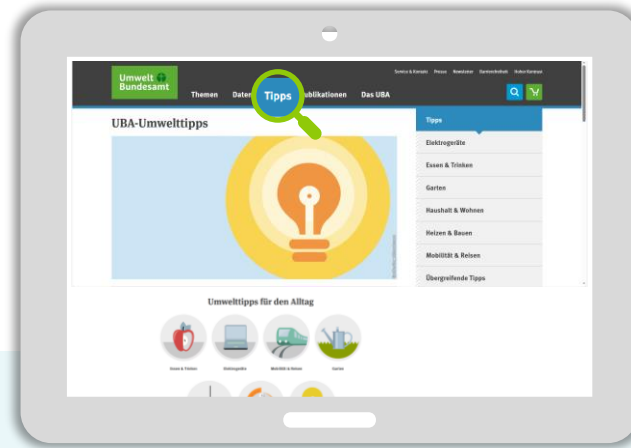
Umwelt Bundesamt

Service & Kontakt Presse Newsletter Barrierefreiheit Leichte Sprache

Themen Daten Tipps Publikationen Das UBA

UBA-Umwelttipps

Tipps
Elektrogeräte
Essen & Trinken
Garten
Haushalt & Wohnen
Heizen & Bauen
Mobilität & Reisen
Übergreifende Tipps

Umwelttipps für den Alltag

Essen & Trinken Elektrogeräte Mobilität & Reisen Garten